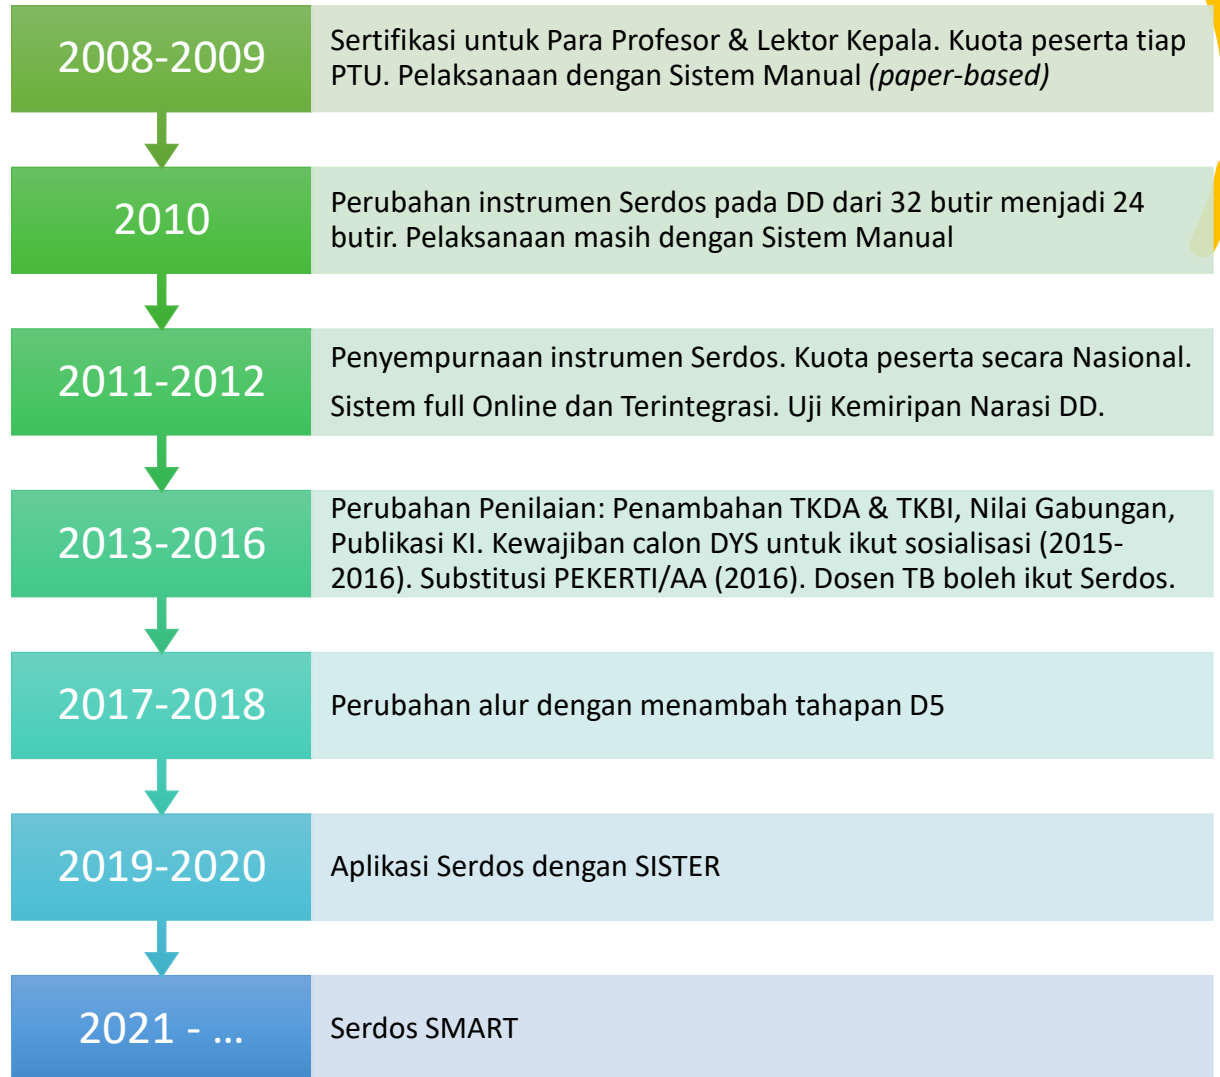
2008-2009

Sertifikasi untuk Para Profesor & Lektor Kepala. Kuota peserta tiap PTU. Pelaksanaan dengan Sistem Manual *(paper-based)*

2010

Perubahan instrumen Serdos pada DD dari 32 butir menjadi 24 butir. Pelaksanaan masih dengan Sistem Manual

2011-2012

Penyempurnaan instrumen Serdos. Kuota peserta secara Nasional.

Sistem full Online dan Terintegrasi. Uji Kemiripan Narasi DD.

2013-2016

Perubahan Penilaian: Penambahan TKDA & TKBI, Nilai Gabungan, Publikasi KI. Kewajiban calon DYS untuk ikut sosialisasi (2015-2016). Substitusi PEKERTI/AA (2016). Dosen TB boleh ikut Serdos.

2017-2018

Perubahan alur dengan menambah tahapan D5

2019-2020

Aplikasi Serdos dengan SISTER

2021 - ...

Serdos SMART